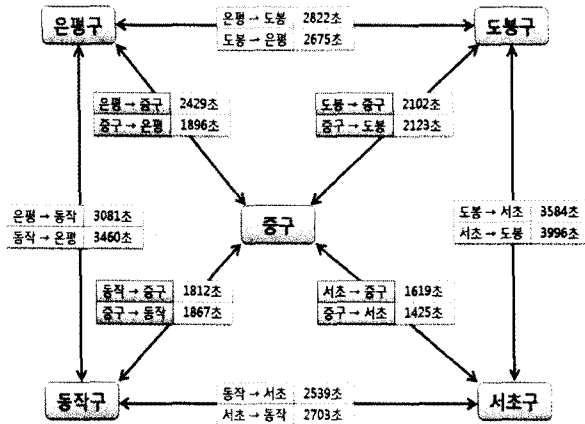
은평구

은평 → 도봉 2822초
도봉 → 은평 2675초

도봉구

은평 → 중구 2429초
중구 → 은평 1896초

도봉 → 중구 2102초
중구 → 도봉 2123초

은평 → 동작 3081초
동작 → 은평 3460초

중구

도봉 → 서초 3584초
서초 → 도봉 3996초

동작 → 중구 1812초
중구 → 동작 1867초

서초 → 중구 1619초
중구 → 서초 1425초

동작구

동작 → 서초 2539초
서초 → 동작 2703초

서초구